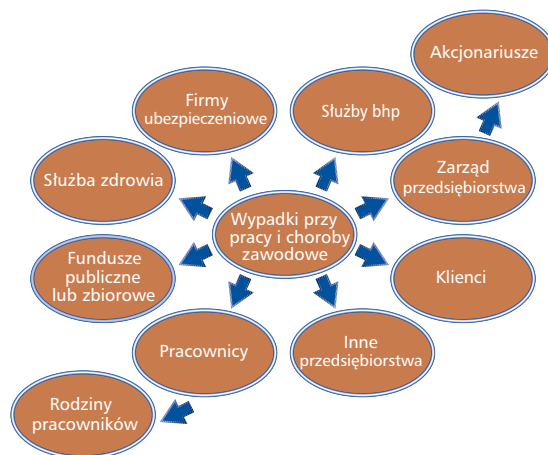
Wypadki przy pracy i choroby zawodowe

Firmy ubezpieczeniowe

Służby bhp

Akcjonariusze

Zarząd przedsiębiorstwa

Służba zdrowia

Fundusze publiczne lub zbiorowe

Klienci

Pracownicy

Inne przedsiębiorstwa

Rodziny pracowników